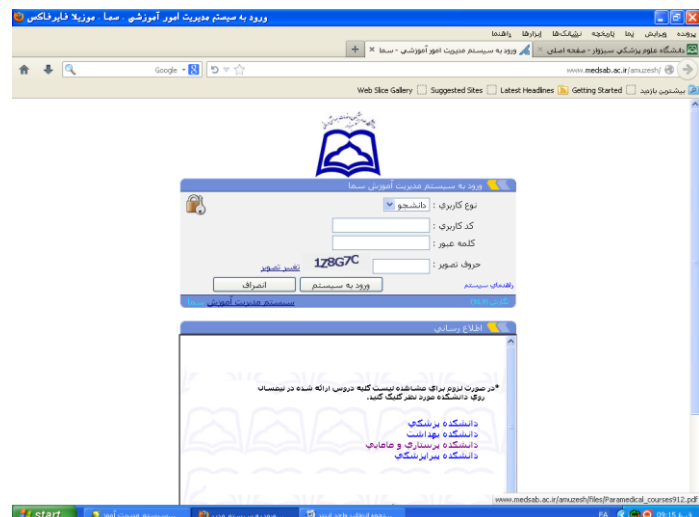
ورود به سیستم مدیریت امور آموزشی - سما - موزیلا فایرفاکس

پرونده ویرایش نما تاریخچه نشانک‌ها ابزارها راهنما

دانشگاه علوم پزشکی سبزوار - صفحه اصلی × ورود به سیستم مدیریت امور آموزشی - سما × +

www.medsab.ac.ir/amuzesh/

Google

بیشترین بازدید Getting Started Latest Headlines Suggested Sites Web Slice Gallery

ورود به سیستم مدیریت آموزش سما

نوع کاربری : دانشجو

کد کاربری :

کلمه عبور :

حروف تصویر :

1Z8G7C

تغییر تصویر

راهنمای سیستم

ورود به سیستم

انصراف

نگارش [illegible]

سیستم مدیریت آموزش سما

اطلاع رسانی

*در صورت لزوم برای مشاهده لیست کلیه دروس ارائه شده در نیمسال روی دانشکده مورد نظر کلیک کنید.

دانشکده پزشکی
دانشکده بهداشت
دانشکده پرستاری و مامایی
دانشکده پیراپزشکی

www.medsab.ac.ir/amuzesh/files/Paramedical_courses912.pdf

start

FA